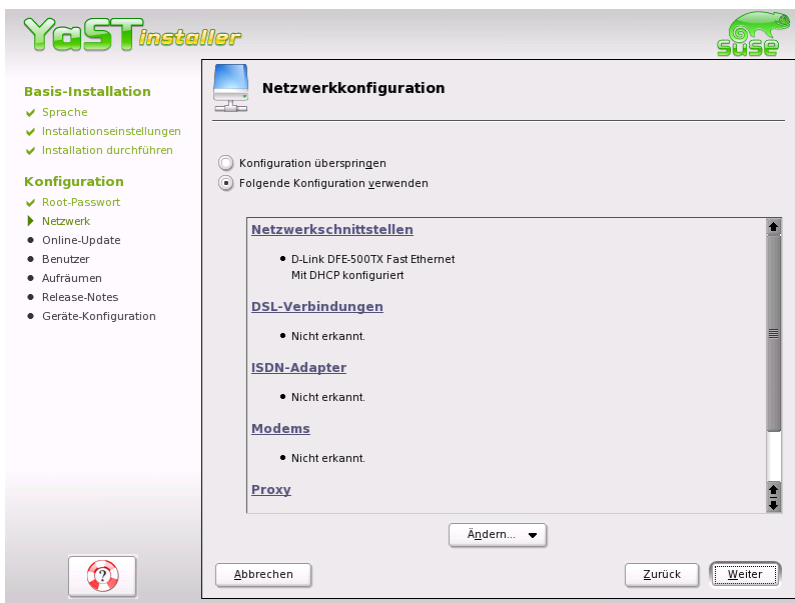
YaST installer

SuSE

Basis-Installation
Sprache
Installationseinstellungen
Installation durchführen

Konfiguration
Root-Passwort
Netzwerk
Online-Update
Benutzer
Aufräumen
Release-Notes
Geräte-Konfiguration

Netzwerkkonfiguration

Konfiguration überspringen
Folgende Konfiguration verwenden

Netzwerkschnittstellen

• D-Link DFE-500TX Fast Ethernet
Mit DHCP konfiguriert

DSL-Verbindungen

• Nicht erkannt.

ISDN-Adapter

• Nicht erkannt.

Modems

• Nicht erkannt.

Proxy

Ändern...

Abbrechen

Zurück

Weiter